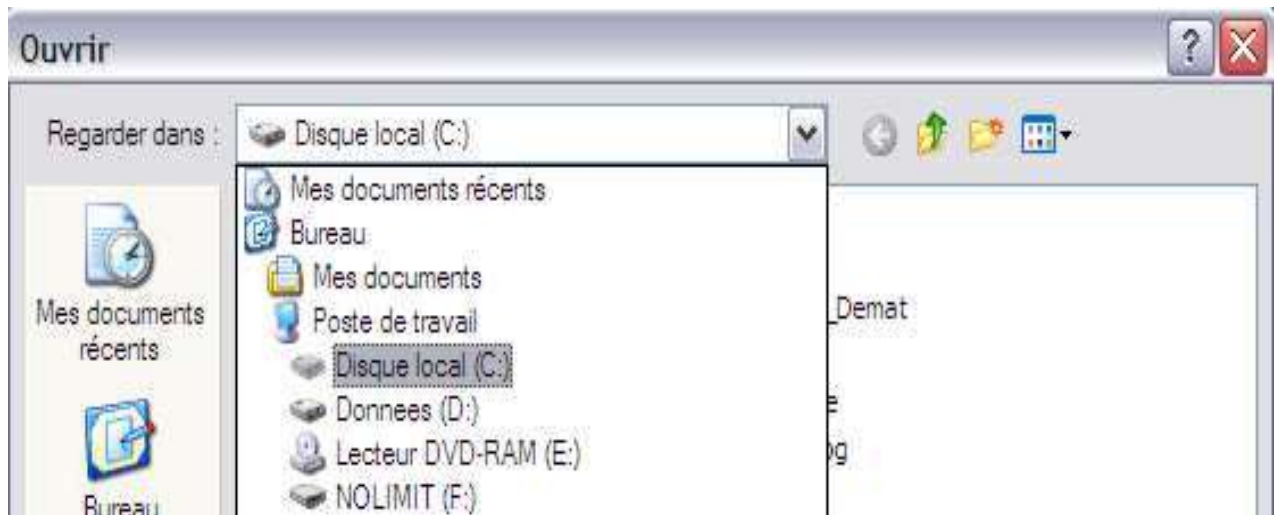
Ouvrir

Regarder dans : Disque local (C:)

Mes documents récents
Bureau
Mes documents
Poste de travail
Disque local (C:)
Donnees (D:)
Lecteur DVD-RAM (E:)
NOLIMIT (F:)

Mes documents récents

Bureau

_Demat
e
og